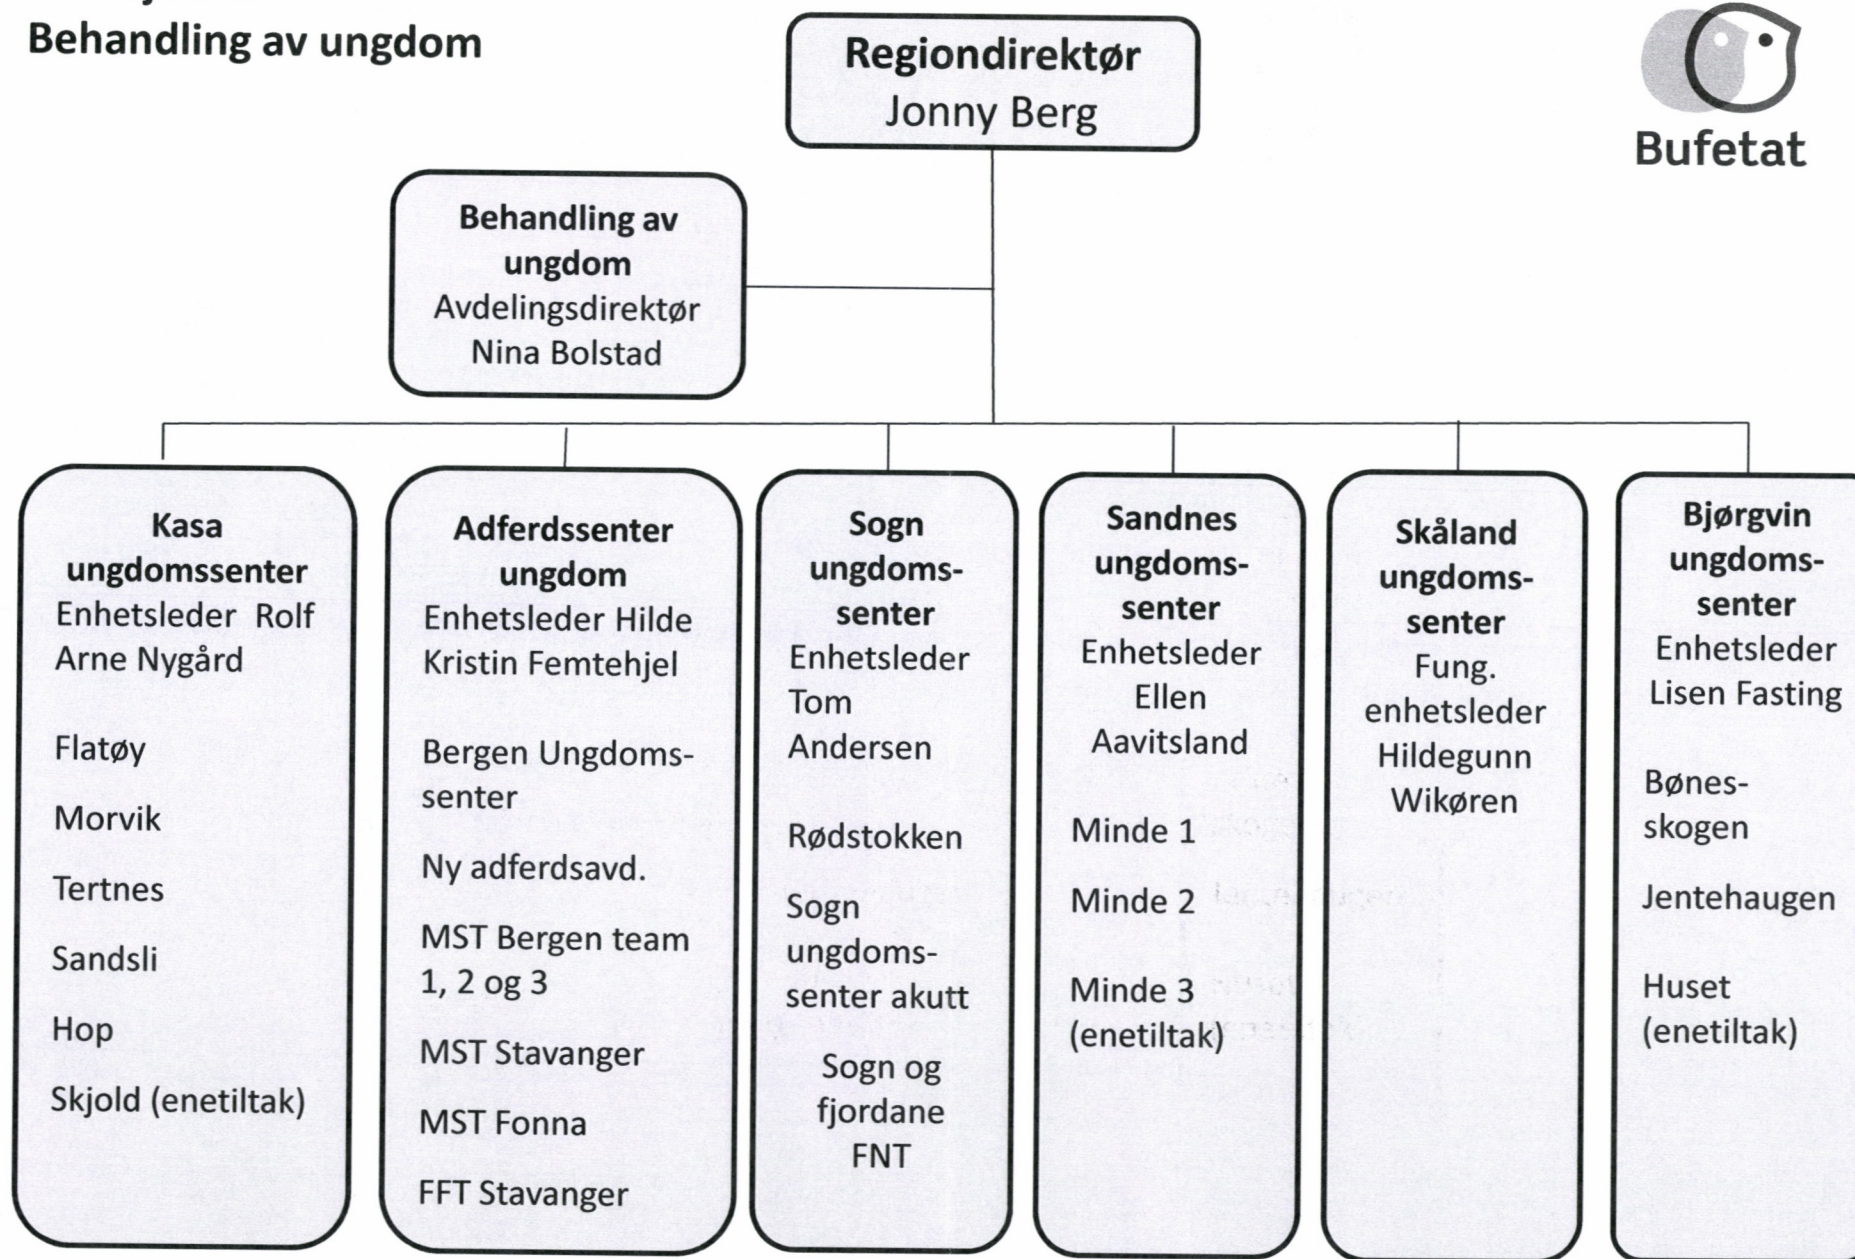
Behandling av ungdom

Regiondirektør
Jonny Berg

Bufetat

Behandling av ungdom
Avdelingsdirektør
Nina Bolstad

Kasa ungdomssenter
Enhetsleder Rolf Arne Nygård

Flatøy

Morvik

Tertnes

Sandsli

Hop

Skjold (enetiltak)

Adferdssenter ungdom
Enhetsleder Hilde Kristin Femtehjel

Bergen Ungdomssenter

Ny adferdsavd.

MST Bergen team 1, 2 og 3

MST Stavanger

MST Fonna

FFT Stavanger

Sogn ungdomssenter
Enhetsleder Tom Andersen

Rødstokken

Sogn ungdomssenter akutt

Sogn og fjordane FNT

Sandnes ungdomssenter
Enhetsleder Ellen Aavitsland

Minde 1

Minde 2

Minde 3 (enetiltak)

Skåland ungdomssenter
Fung. enhetsleder Hildegunn Wikøren

Bjørgvin ungdomssenter
Enhetsleder Lisen Fasting

Bønesskogen

Jentehaugen

Huset (enetiltak)